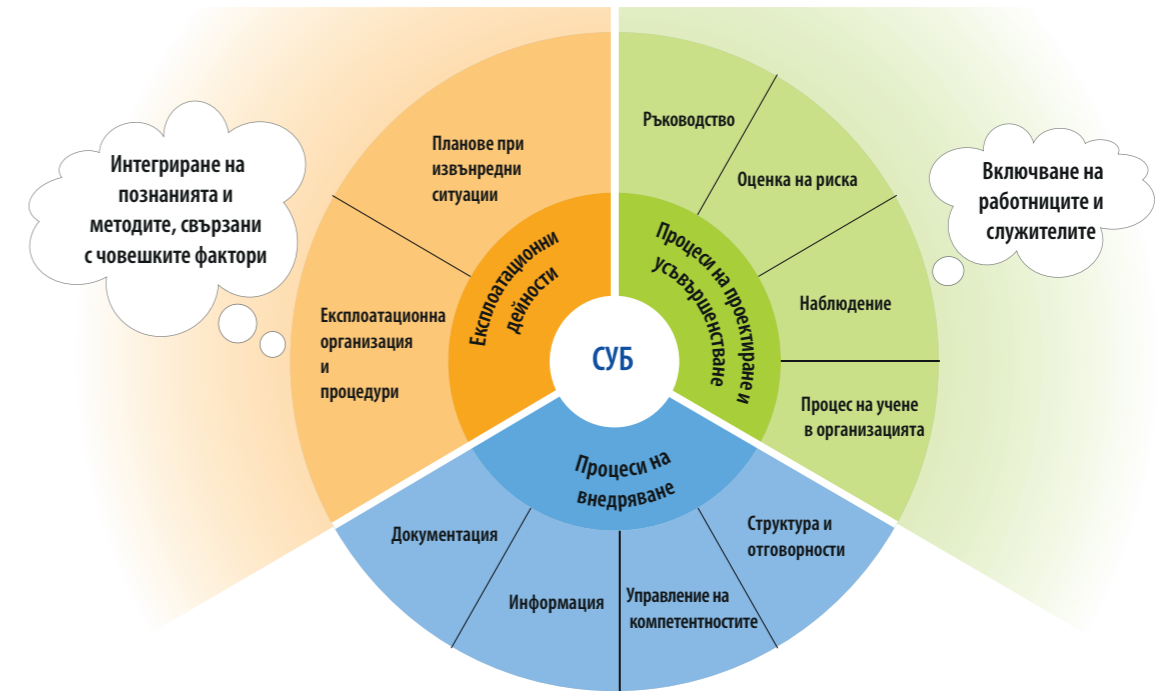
Интегриране на познанията и методите, свързани с човешките фактори

Планове при извънредни ситуации

Експлоатационна организация и процедури

Експлоатационни дейности

СУБ

Ръководство

Оценка на риска

Наблюдение

Процес на учене в организацията

Процеси на проектиране и усъвършенстване

Включване на работниците и служителите

Процеси на внедряване

Документация

Информация

Управление на компетентностите

Структура и отговорности